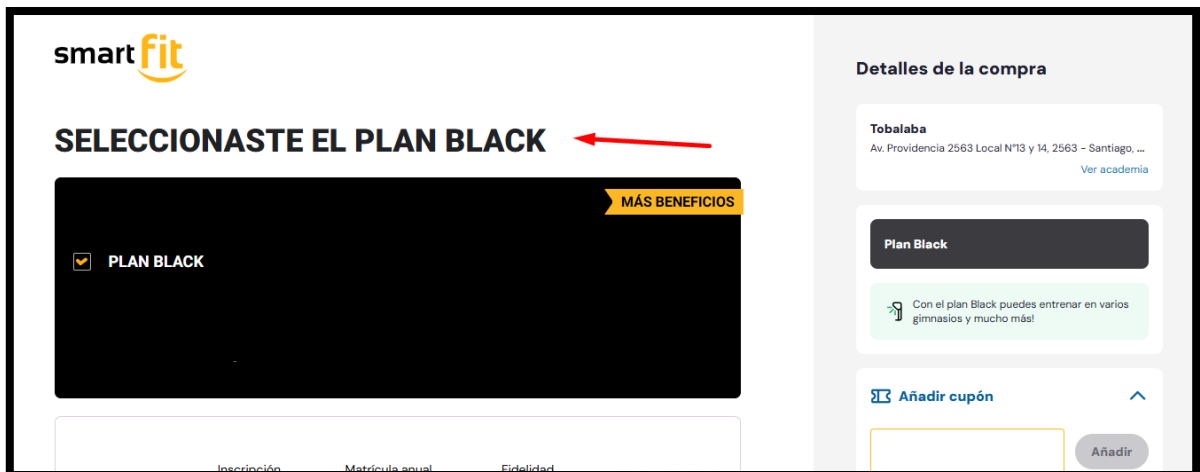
smart fit

SELECCIONASTE EL PLAN BLACK

MÁS BENEFICIOS

PLAN BLACK

Inscripción Matrícula anual Fidelidad

Detalles de la compra

Tobalaba
Av. Providencia 2563 Local N°13 y 14, 2563 - Santiago, ...
Ver academia

Plan Black

Con el plan Black puedes entrenar en varios gimnasios y mucho más!

Añadir cupón

Añadir